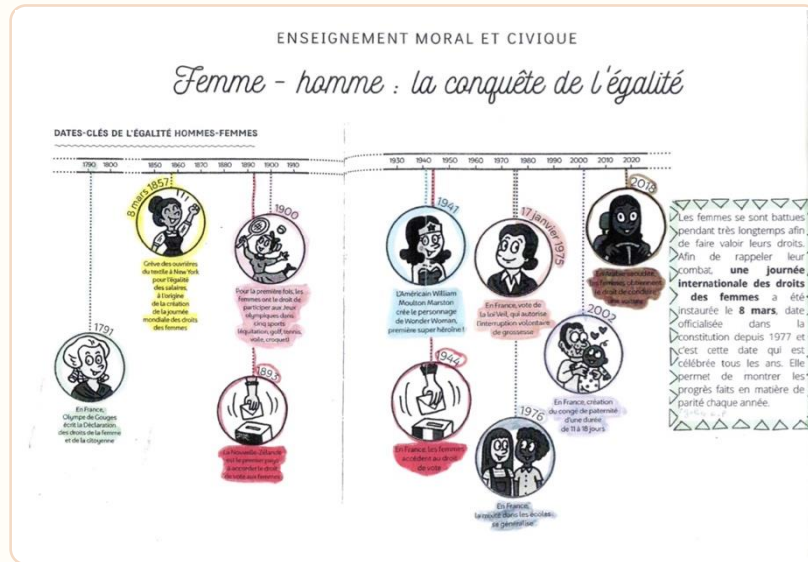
ENSEIGNEMENT MORAL ET CIVIQUE

Femme - homme : la conquête de l'égalité

DATES-CLÉS DE L'ÉGALITÉ HOMMES-FEMMES

1790 1800 1850 1860 1870 1880 1890 1900 1910 1930 1940 1950 1960 1970 1980 1990 2000 2010 2020

8 mars 1857

Grève des ouvrières du textile à New York pour l'égalité des salaires, à l'origine de la création de la journée mondiale des droits des femmes

1791

En France, Olympe de Gouges écrit la Déclaration des droits de la femme et de la citoyenne

1900

Pour la première fois, les femmes ont le droit de participer aux Jeux olympiques dans cinq sports (équitation, golf, tennis, voile, croquet)

1893

La Nouvelle-Zélande est le premier pays à accorder le droit de vote aux femmes

1941

L'Américain William Moulton Marston crée le personnage de Wonder Woman, première super-héroïne !

1944

En France, les femmes accèdent au droit de vote

17 janvier 1975

En France, vote de la loi Veil, qui autorise l'interruption volontaire de grossesse

1976

En France, la mixité dans les écoles se généralise

2002

En France, création du congé de paternité d'une durée de 11 à 18 jours

2018

En Arabie saoudite, les femmes obtiennent le droit de conduire une voiture

Les femmes se sont battues pendant très longtemps afin de faire valoir leurs droits. Afin de rappeler leur combat, une journée internationale des droits des femmes a été instaurée le 8 mars, date officialisée dans la constitution depuis 1977 et c'est cette date qui est célébrée tous les ans. Elle permet de montrer les progrès faits en matière de parité chaque année.